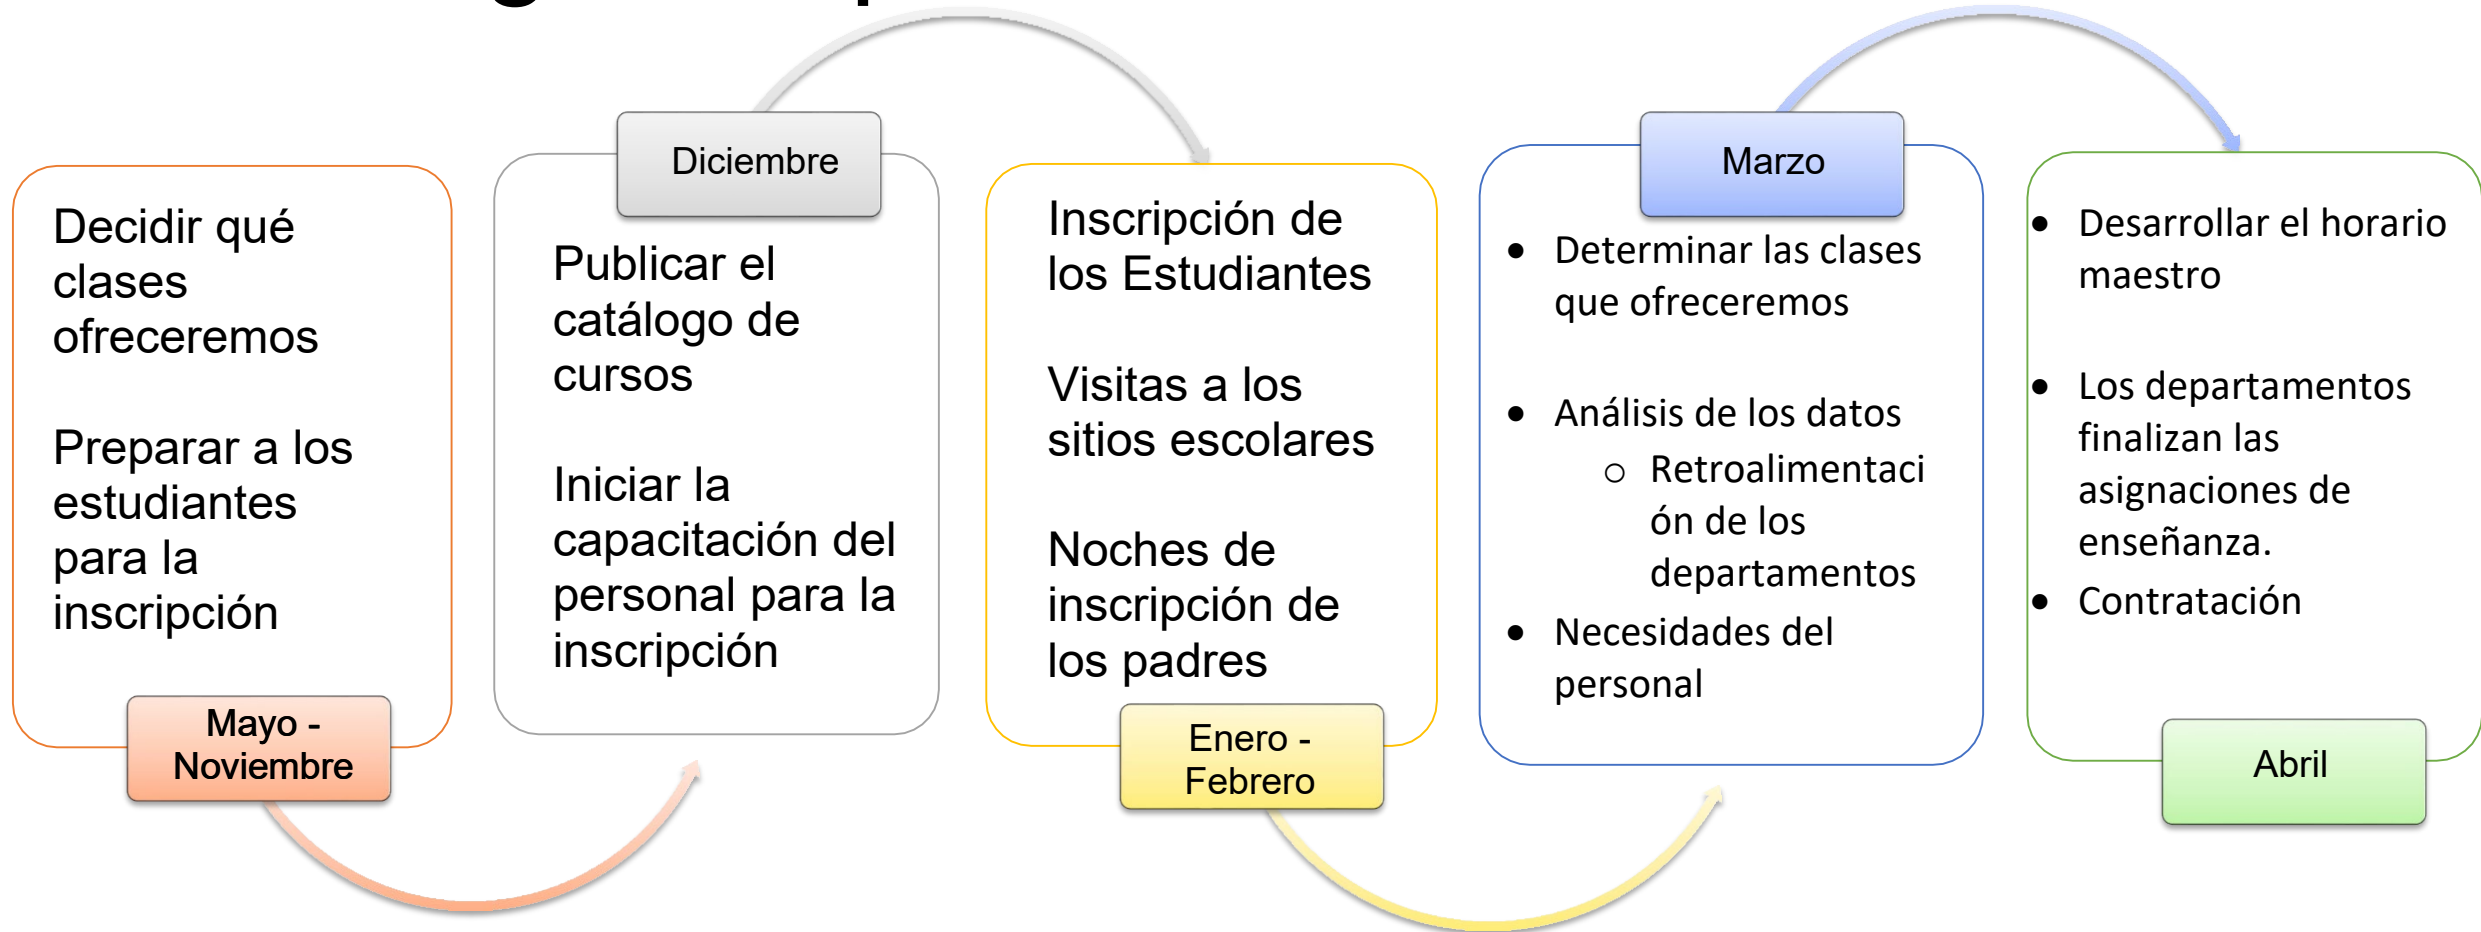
Decidir qué clases ofreceremos

Preparar a los estudiantes para la inscripción

Mayo - Noviembre

Diciembre

Publicar el catálogo de cursos

Iniciar la capacitación del personal para la inscripción

Inscripción de los Estudiantes

Visitas a los sitios escolares

Noches de inscripción de los padres

Enero - Febrero

Marzo

- Determinar las clases que ofreceremos
- Análisis de los datos
    - Retroalimentación de los departamentos
- Necesidades del personal

- Desarrollar el horario maestro
- Los departamentos finalizan las asignaciones de enseñanza.
- Contratación

Abril